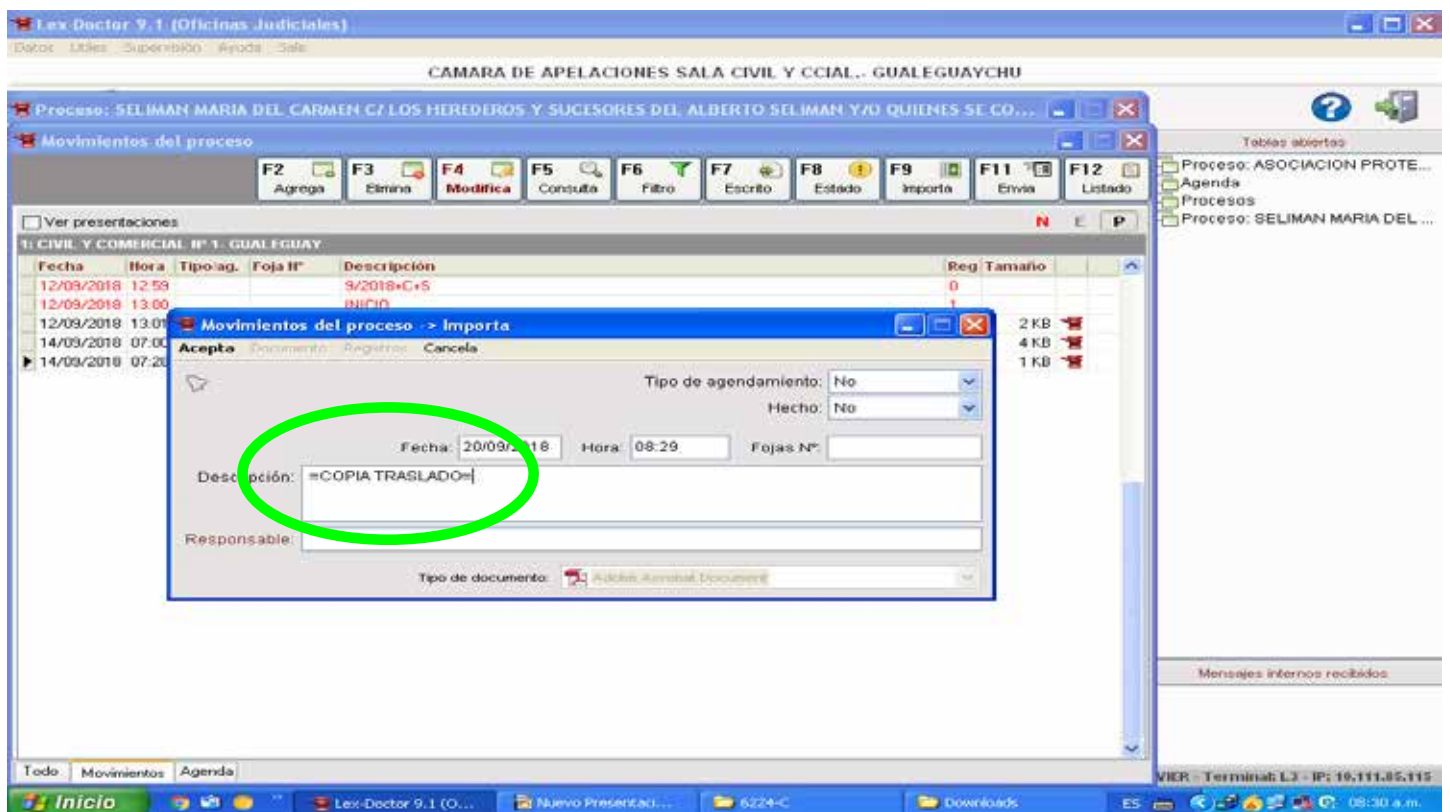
Lex-Doctor 9.1 (Oficinas Judiciales)
Datos Utiles Supervisión Ayuda Salir

CAMARA DE APELACIONES SALA CIVIL Y CCIAL,. GUALEGUAYCHU

Proceso: SELIMAN MARIA DEL CARMEN C/ LOS HEREDEROS Y SUCESORES DEL ALBERTO SELIMAN Y/O QUIENES SE CO...

Movimientos del proceso

F2 Agrega | F3 Elimina | F4 Modifica | F5 Consulta | F6 Filtro | F7 Escrito | F8 Estado | F9 Importa | F11 Envia | F12 Listado

Ver presentaciones

N E P

1: CIVIL Y COMERCIAL Nº 1- GUALEGUAY

| Fecha | Hora | Tipo/ag. | Foja Nº | Descripción | Reg | Tamaño |
|---|---|---|---|---|---|---|
| 12/09/2018 | 12:59 | | | 9/2018•C•5 | 0 | |
| 12/09/2018 | 13:00 | | | INICIO | 1 | |
| 12/09/2018 | 13:01 | | | | | 2 KB |
| 14/09/2018 | 07:00 | | | | | 4 KB |
| 14/09/2018 | 07:2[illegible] | | | | | 1 KB |

Movimientos del proceso -> Importa
Acepta Documento Registros Cancela

Tipo de agendamiento: No
Hecho: No
Fecha: 20/09/2018 Hora: 08:29 Fojas Nº:
Descripción: =COPIA TRASLADO=
Responsable:
Tipo de documento: Adobe Acrobat Document

Tablas abiertas
Proceso: ASOCIACION PROTE...
Agenda
Procesos
Proceso: SELIMAN MARIA DEL ...

Mensajes internos recibidos

Todo Movimientos Agenda

VIER - Terminal: L3 - IP: 10.111.85.115

Inicio Lex-Doctor 9.1 (O... Nuevo Presentaci... 6224-C Downloads ES 08:30 a.m.